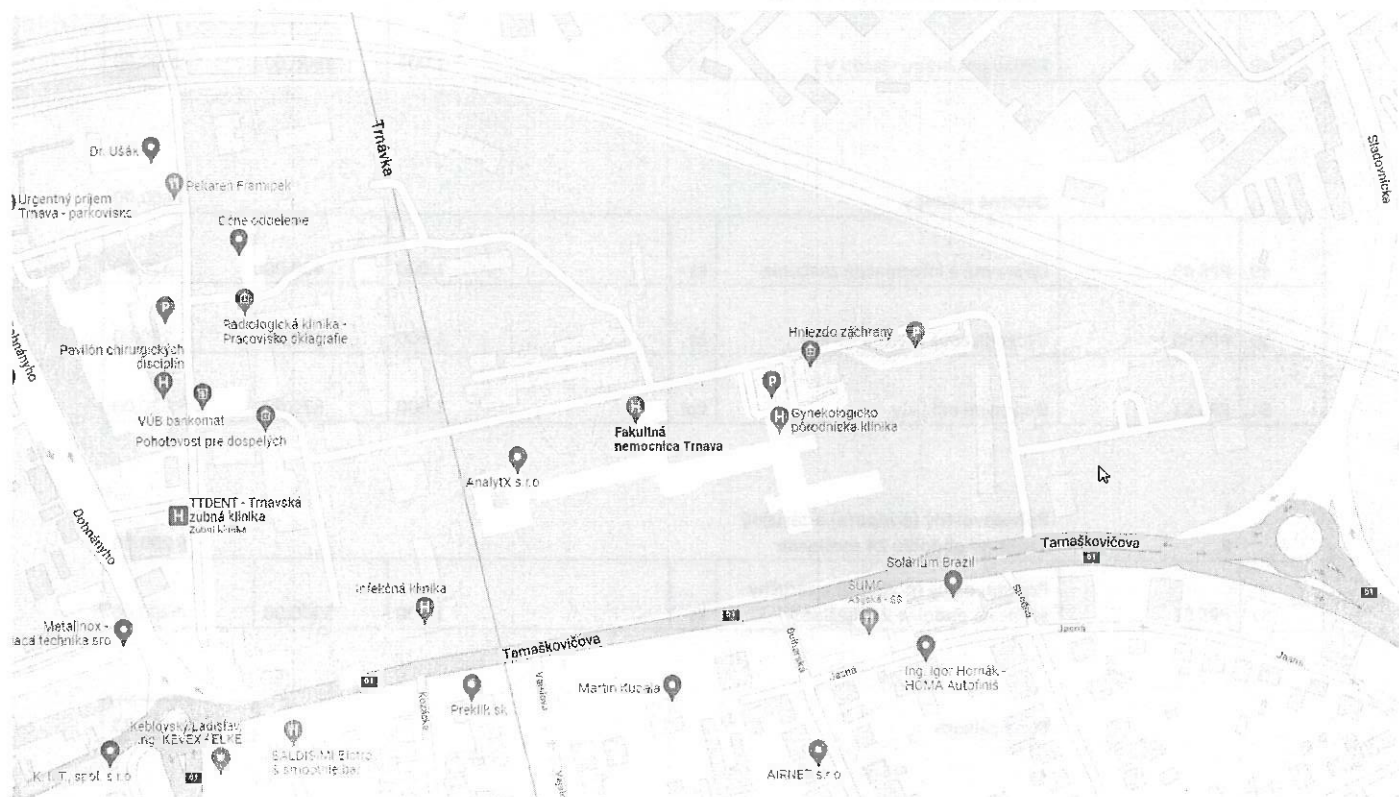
Trnávka

Stadiónska

Dr. Ušák

Pekáreň Frampek

Urgentný príjem Trnava - parkovisko

Očné oddelenie

Radiologická klinika - Pracovisko sklagrafie

Pavilón chirurgických disciplín

VÚB bankomat

Pohotovosť pre dospelých

Hniezdo záchrany

Fakultná nemocnica Trnava

Gynekologicko pôrodnícka klinika

AnalytX s.r.o

TTDENT - Trnavská zubná klinika
Zubní klinika

Dohnányho

Tamaškovičova

51

Solárium Brazil

SUMO
Ázijská

Infekčná klinika

Metalinox - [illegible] technika sro

61

Tamaškovičova

Ing. Igor Hornák - HOMA Autofinis

Jasná

Martin Kučala

Preklik sk

Keblovský Ladislav Ing. KEVEX - ELKE

BALDISIMI Bistro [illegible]

K.L.T. spol. s r.o

AIRNET s.r.o

61

51